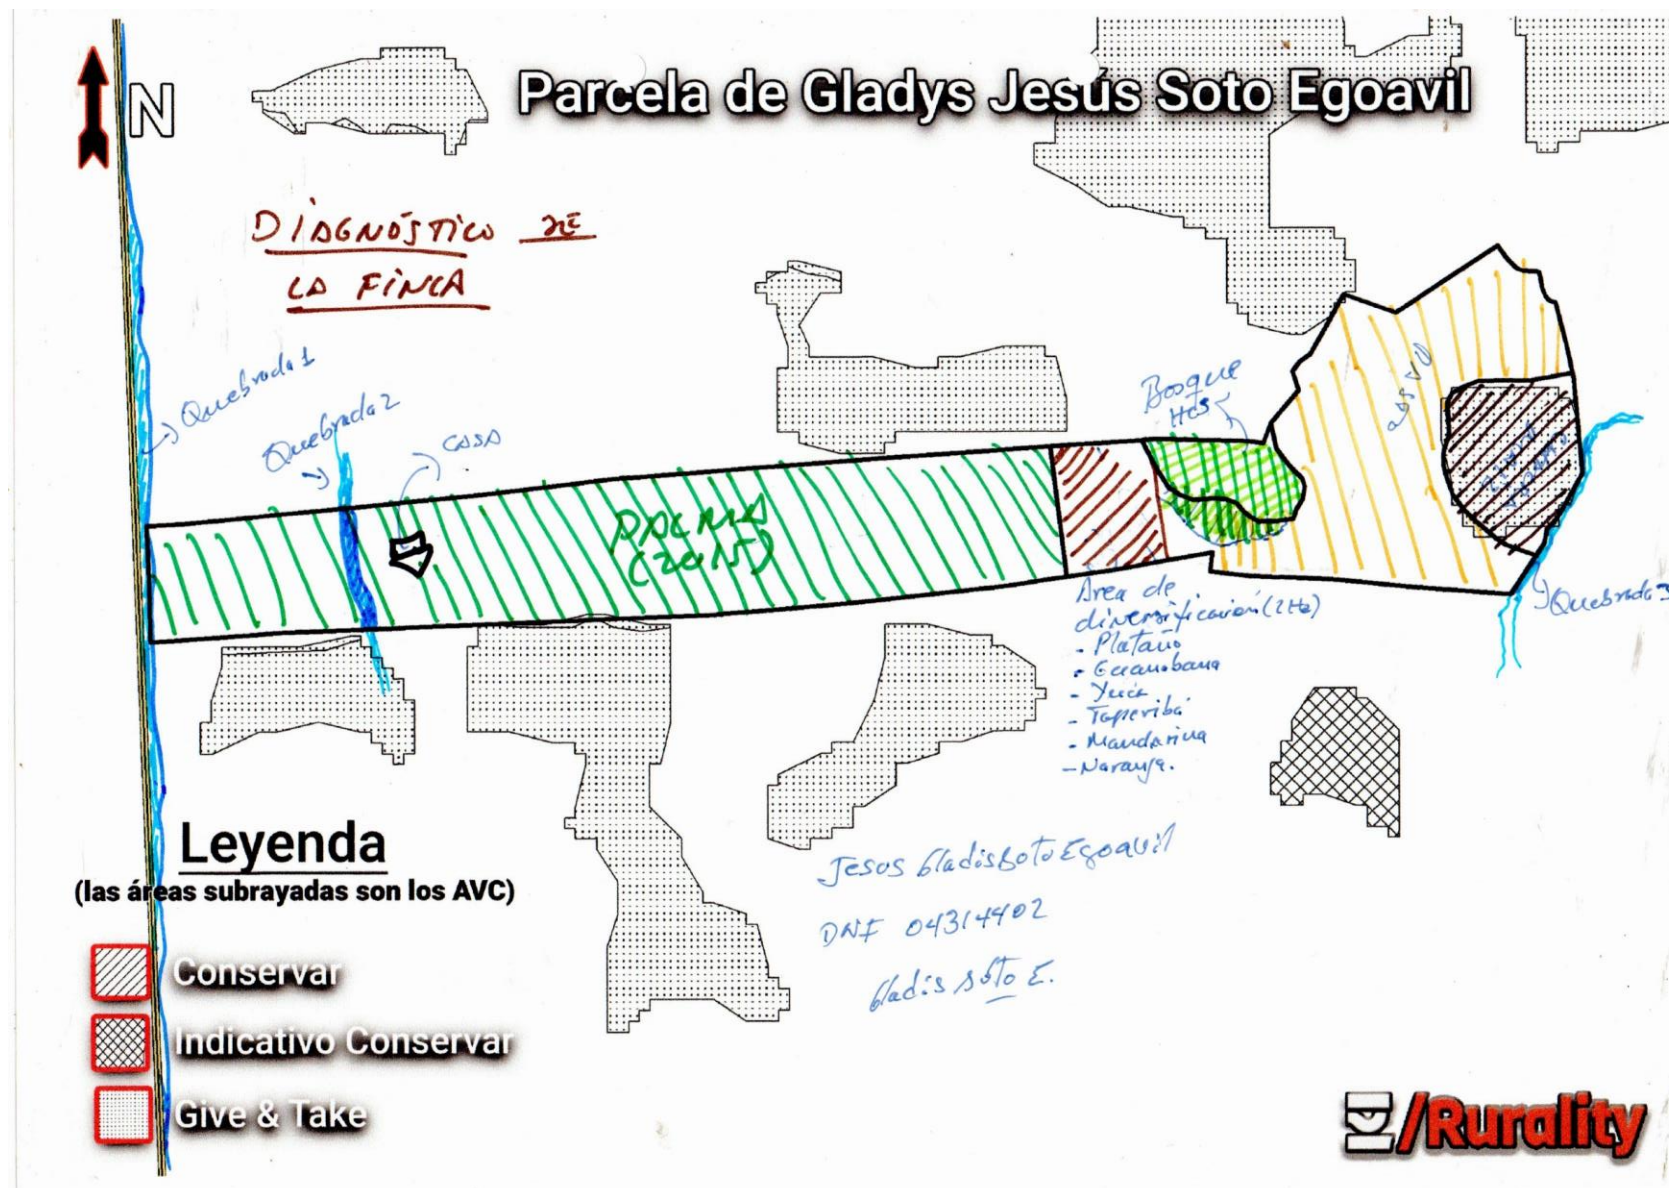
N

Parcela de Gladys Jesús Soto Egoavil

DIAGNÓSTICO DE LA FINCA

Quebrada 1

Quebrada 2

CASA

PALMA (20Ha)

Bosque 1Ha

Area de diversificación (2Ha)
- Plátano
- Guanabana
- Yuca
- Taperiba
- Mandarina
- Naranja

Quebrada 3

Jesus Gladis Soto Egoavil
DNI 04314402
Gladis Soto E.

Leyenda
(las áreas subrayadas son los AVC)

Conservar
Indicativo Conservar
Give & Take

/Rurality